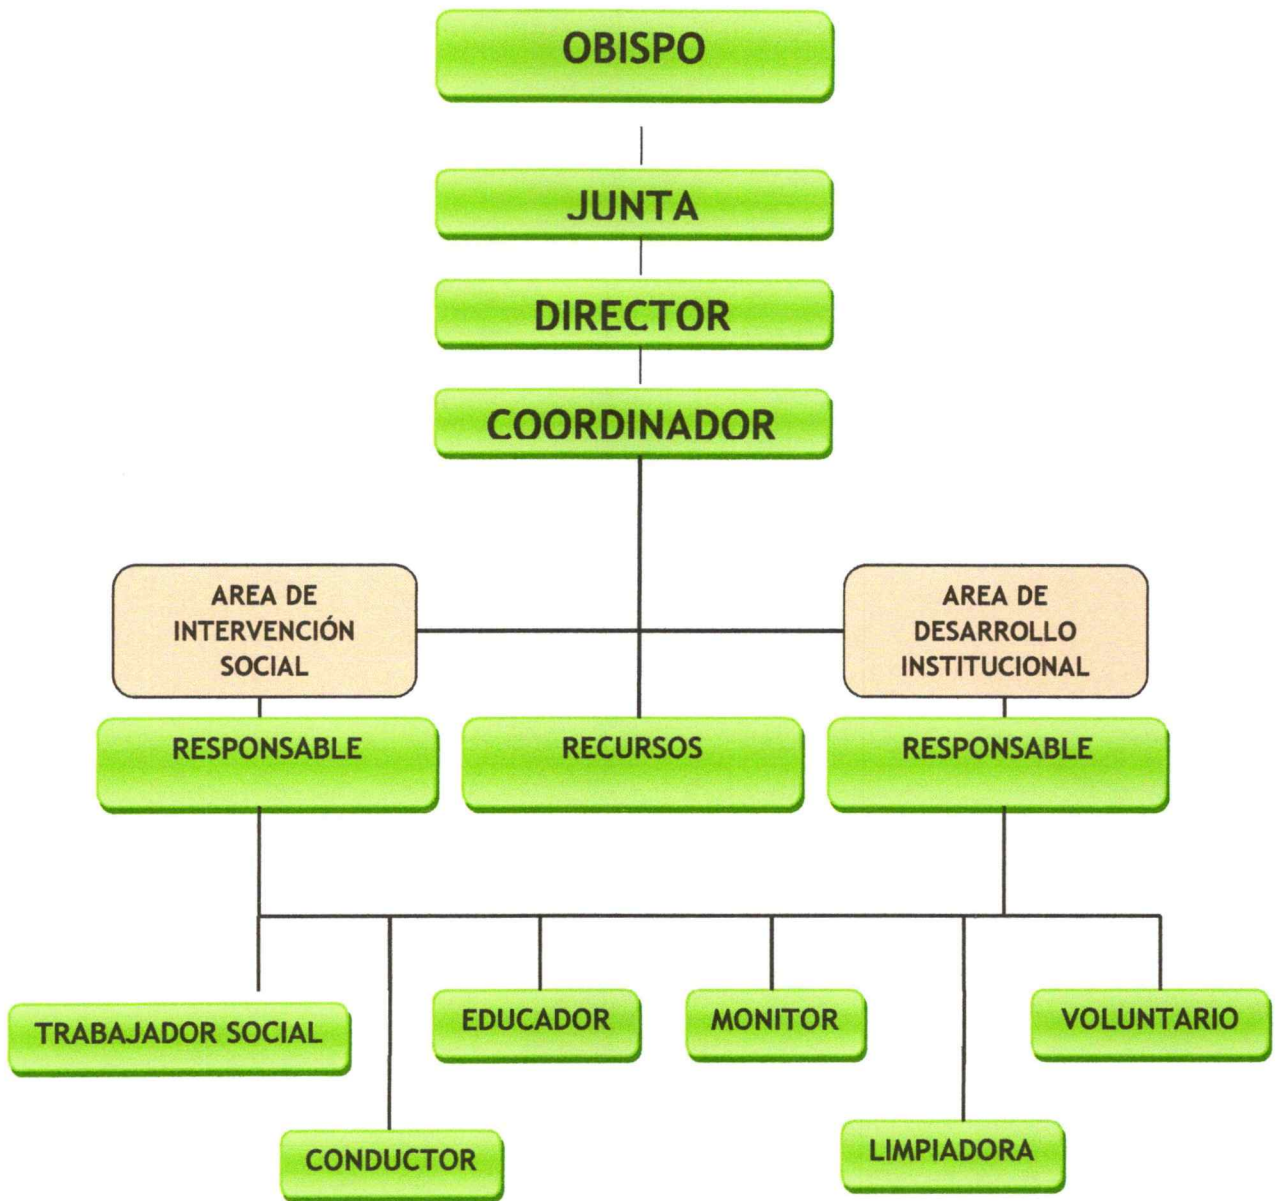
OBISPO

JUNTA

DIRECTOR

COORDINADOR

AREA DE INTERVENCIÓN SOCIAL

AREA DE DESARROLLO INSTITUCIONAL

RESPONSABLE

RECURSOS

RESPONSABLE

TRABAJADOR SOCIAL

EDUCADOR

MONITOR

VOLUNTARIO

CONDUCTOR

LIMPIADORA